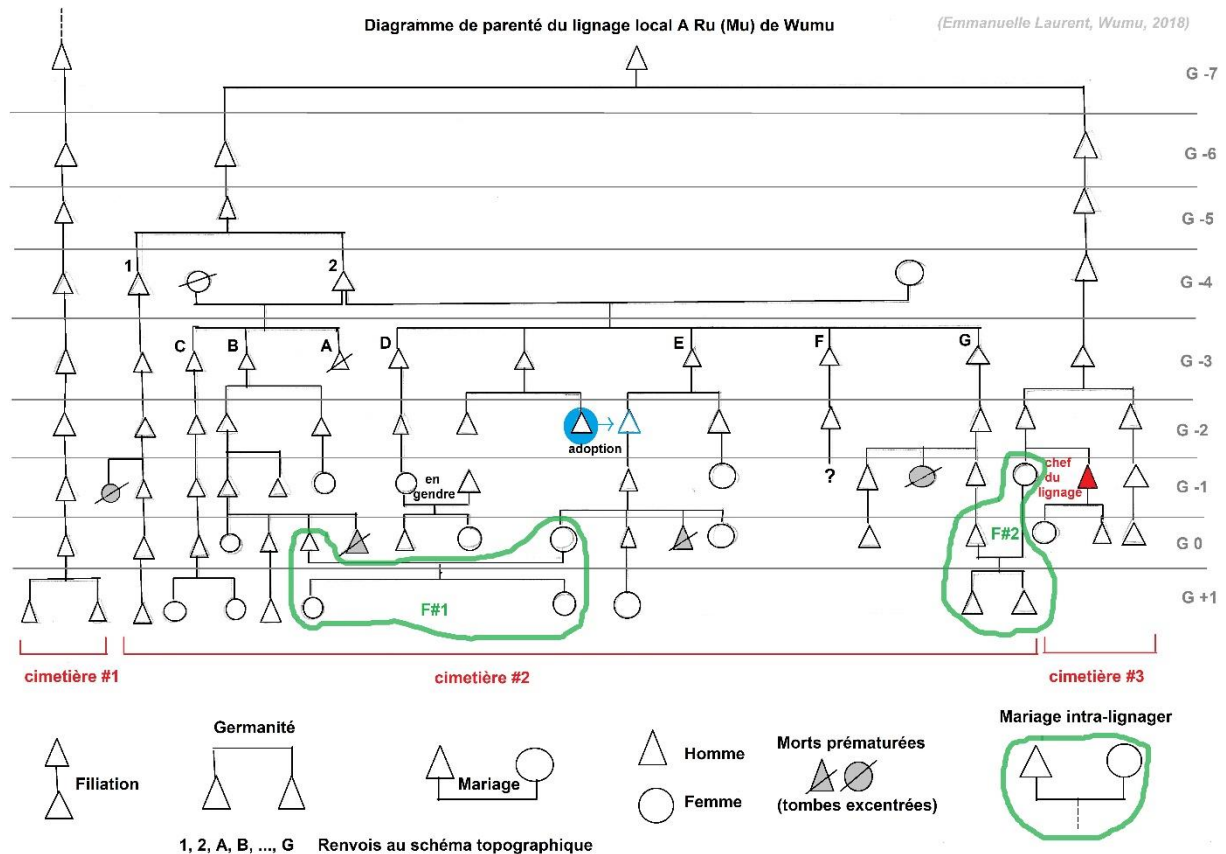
Diagramme de parenté du lignage local A Ru (Mu) de Wumu

(Emmanuelle Laurent, Wumu, 2018)

G -7

G -6

G -5

G -4

G -3

G -2

G -1

G 0

G +1

1

2

C

B

A

D

E

F

G

adoption

en gendre

?

chef du lignage

F#1

F#2

cimetière #1

cimetière #2

cimetière #3

Filiation

Germanité

Mariage

Homme

Femme

Morts prématurées

(tombes excentrées)

Mariage intra-lignager

1, 2, A, B, ..., G Renvois au schéma topographique